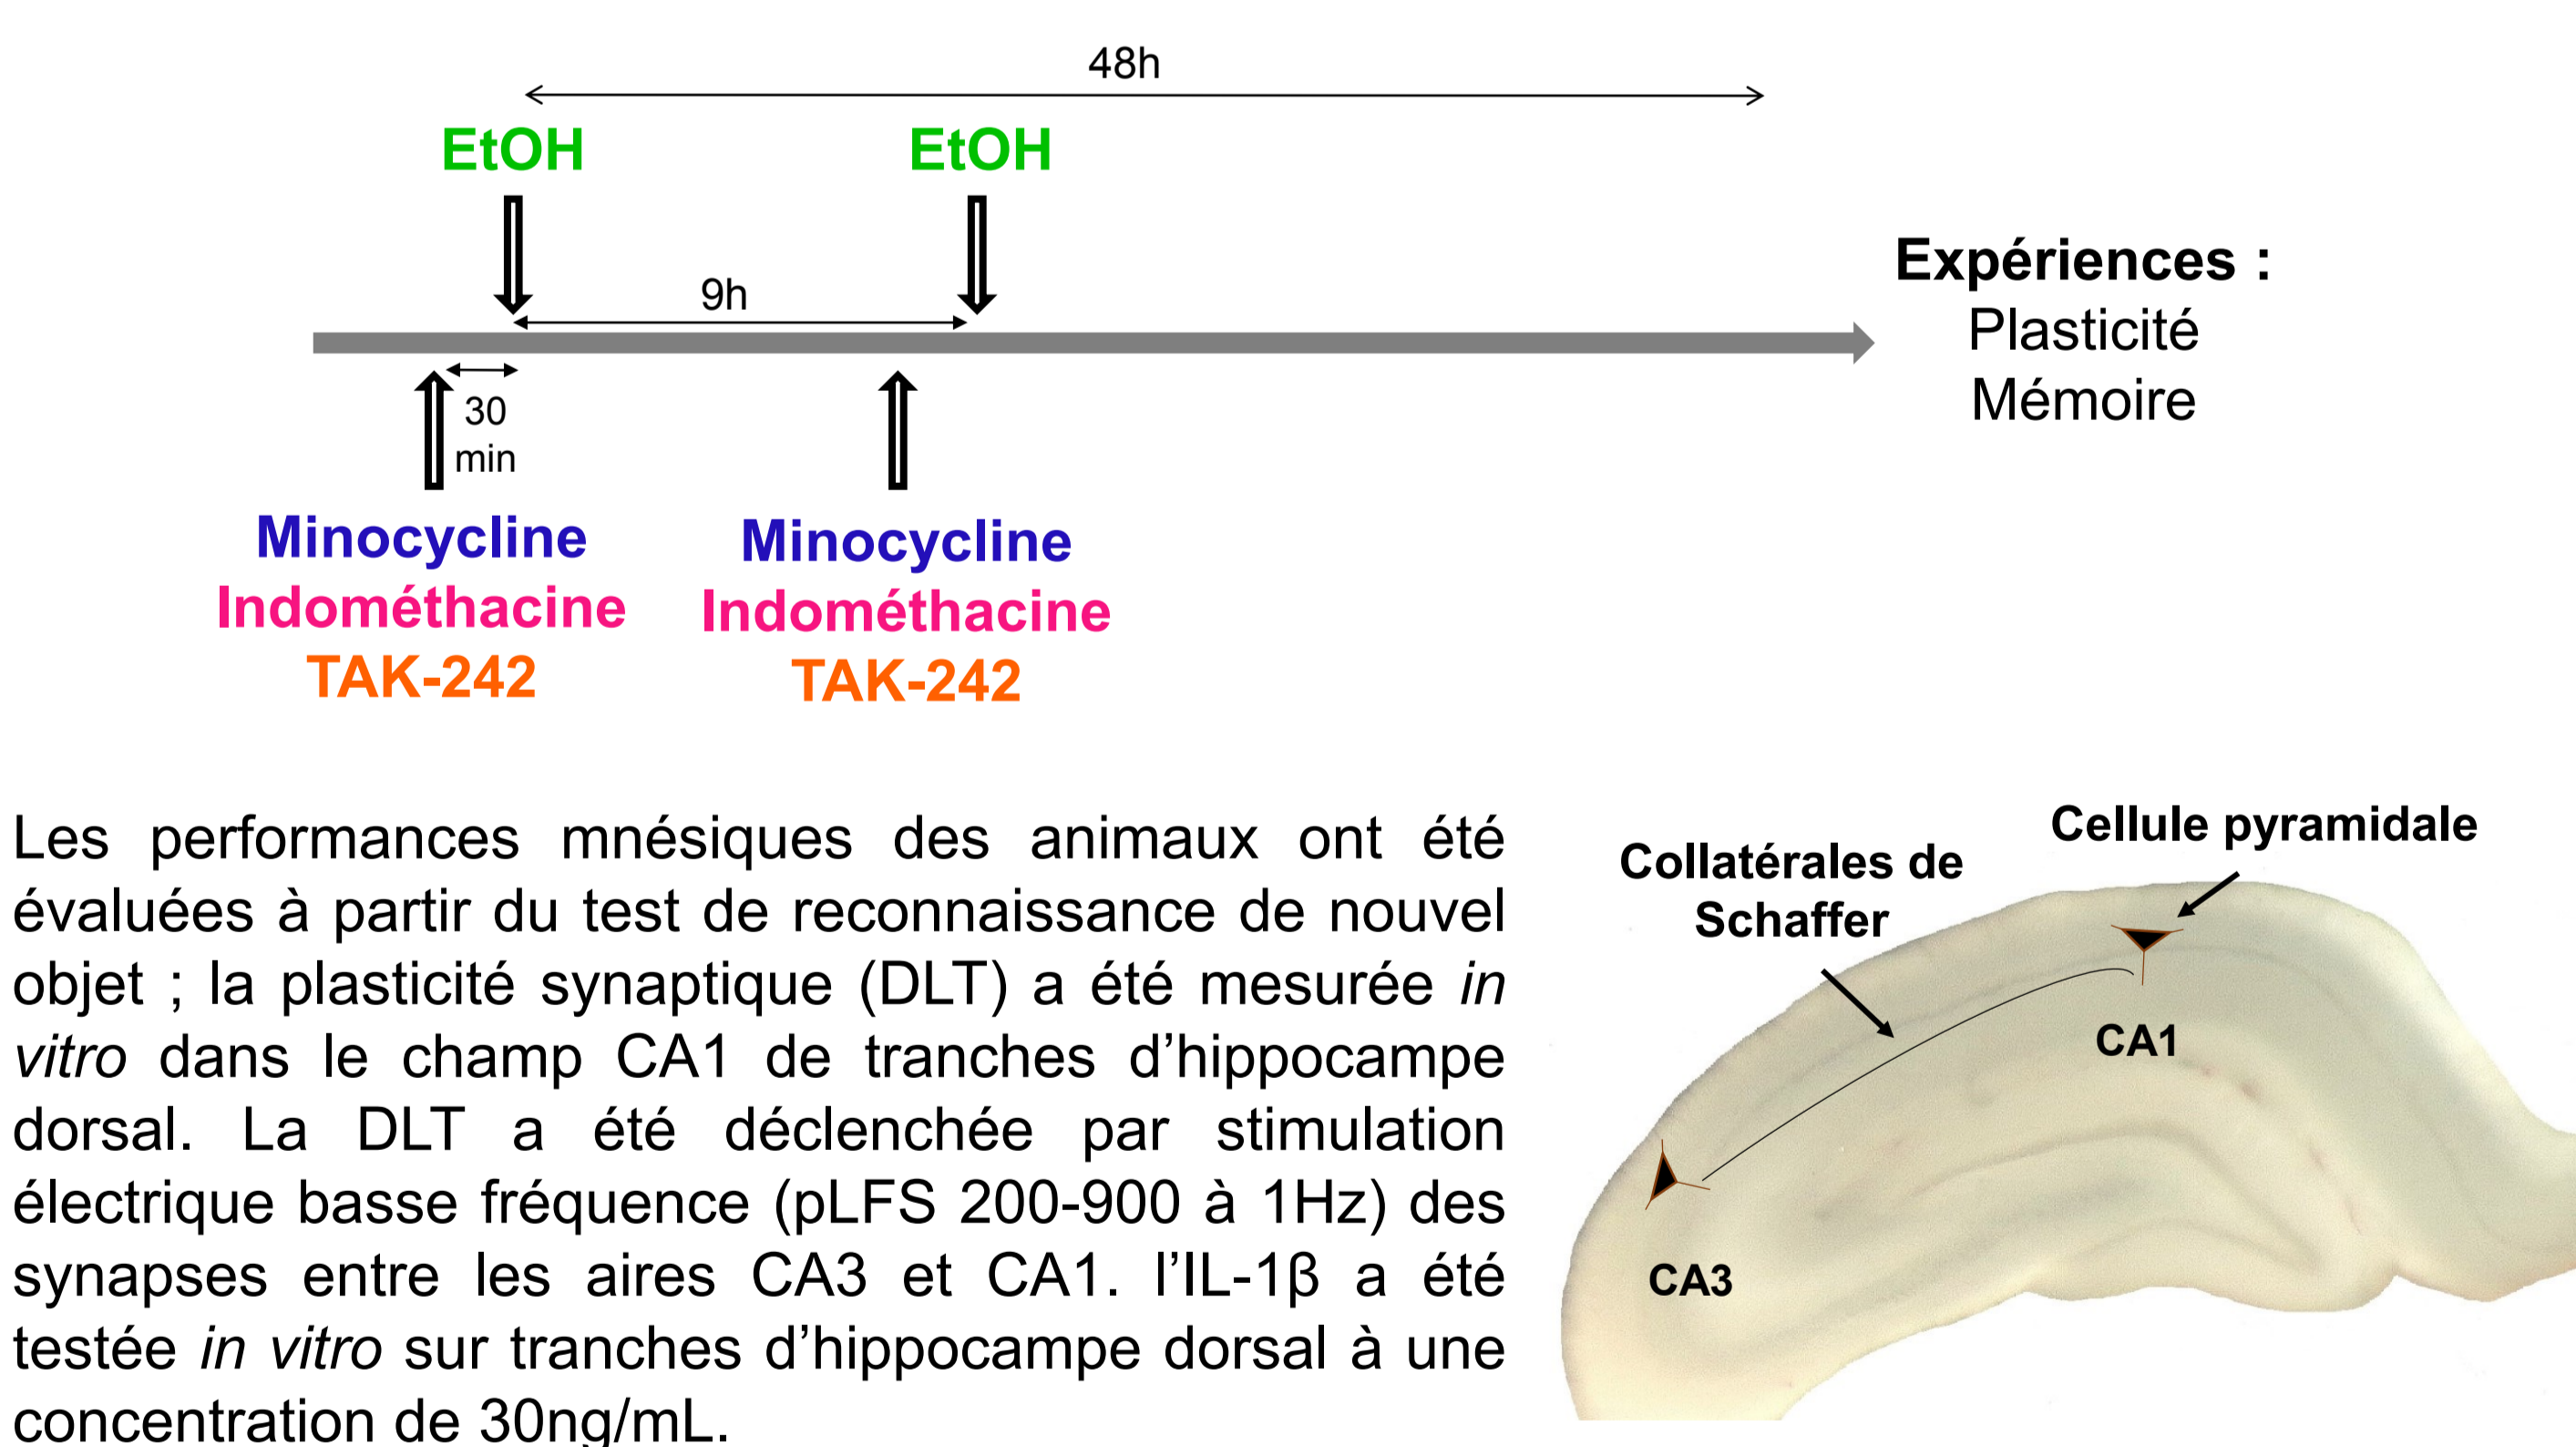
48h

EtOH

EtOH

9h

Expériences :
Plasticité
Mémoire

30
min

Minocycline
Indométhacine
TAK-242

Minocycline
Indométhacine
TAK-242

Les performances mnésiques des animaux ont été évaluées à partir du test de reconnaissance de nouvel objet ; la plasticité synaptique (DLT) a été mesurée *in vitro* dans le champ CA1 de tranches d'hippocampe dorsal. La DLT a été déclenchée par stimulation électrique basse fréquence (pLFS 200-900 à 1Hz) des synapses entre les aires CA3 et CA1. l'IL-1β a été testée *in vitro* sur tranches d'hippocampe dorsal à une concentration de 30ng/mL.

Cellule pyramidale

Collatérales de Schaffer

CA1

CA3